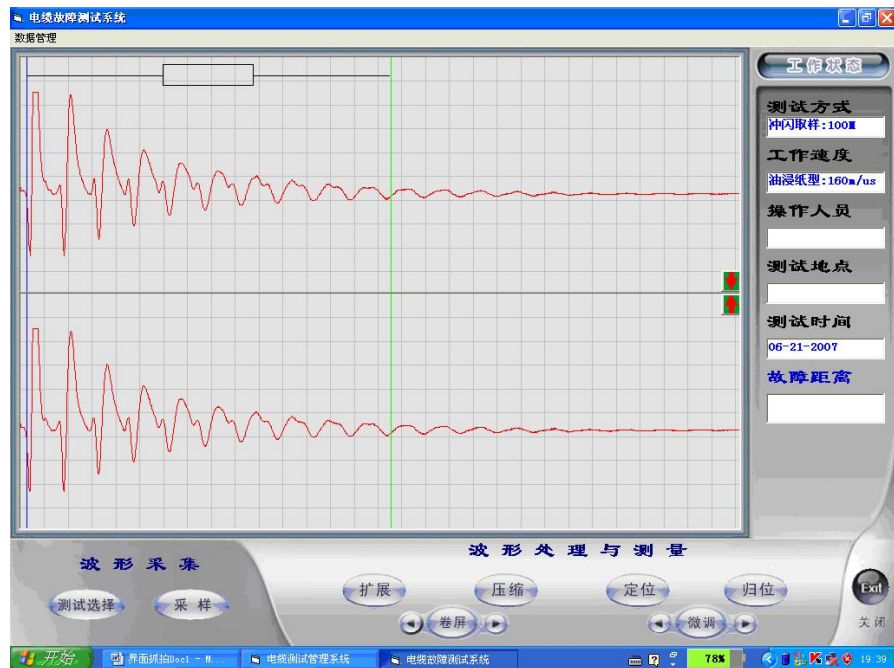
电缆故障测试系统
数据管理

工作状态
测试方式
冲闪取样:100M
工作速度
油浸纸型:160m/us
操作人员
测试地点
测试时间
06-21-2007
故障距离

波形采集
测试选择
采样

波形处理与测量
扩展
压缩
定位
归位
卷屏
微调
Exit
关闭

开始
界面抓拍Doc1 - M...
电缆测试管理系统
电缆故障测试系统
78%
19:30